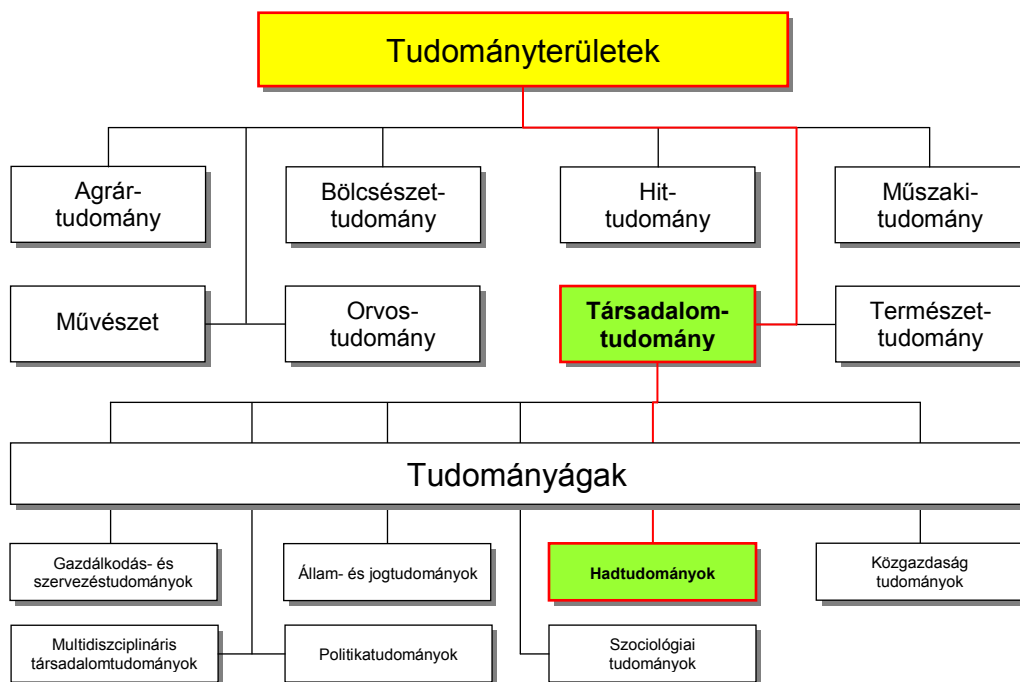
Tudományterületek

Agrár-tudomány

Bölcsészet-tudomány

Hit-tudomány

Műszaki-tudomány

Művészet

Orvos-tudomány

Társadalom-tudomány

Természet-tudomány

Tudományágak

Gazdálkodás- és szervezéstudományok

Állam- és jogtudományok

Hadtudományok

Közgazdaság tudományok

Multidiszciplináris társadalomtudományok

Politikatudományok

Szociológiai tudományok